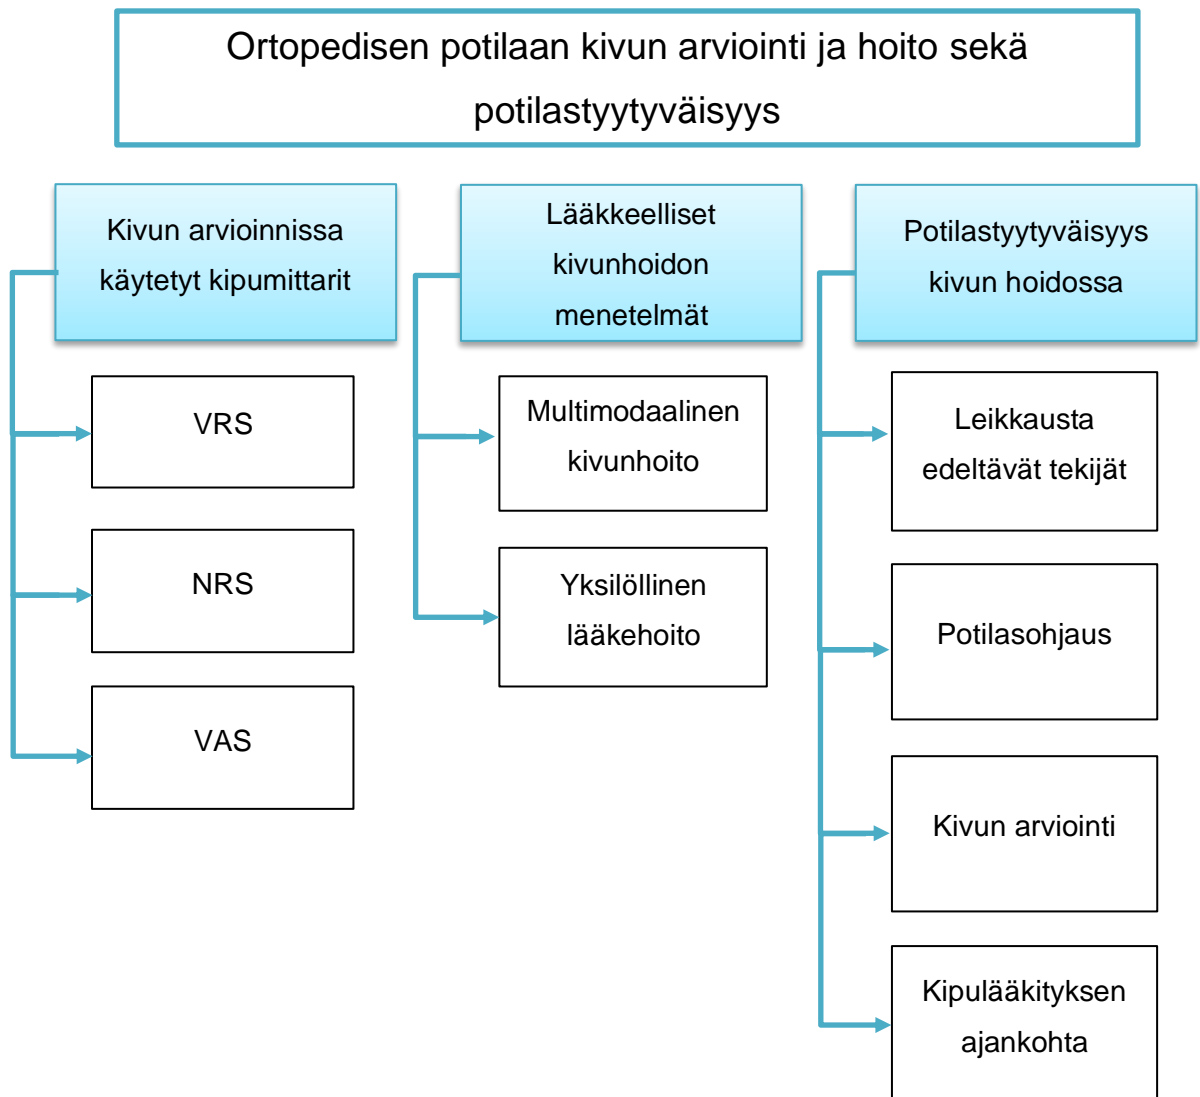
Ortopedisen potilaan kivun arviointi ja hoito sekä potilastyytyväisyys

Kivun arvioinnissa käytetyt kipumittarit

VRS

NRS

VAS

Lääkkeelliset kivunhoidon menetelmät

Multimodaalinen kivunhoito

Yksilöllinen lääkehoito

Potilastyytyväisyys kivun hoidossa

Leikkausta edeltävät tekijät

Potilasohjaus

Kivun arviointi

Kipulääkityksen ajankohta